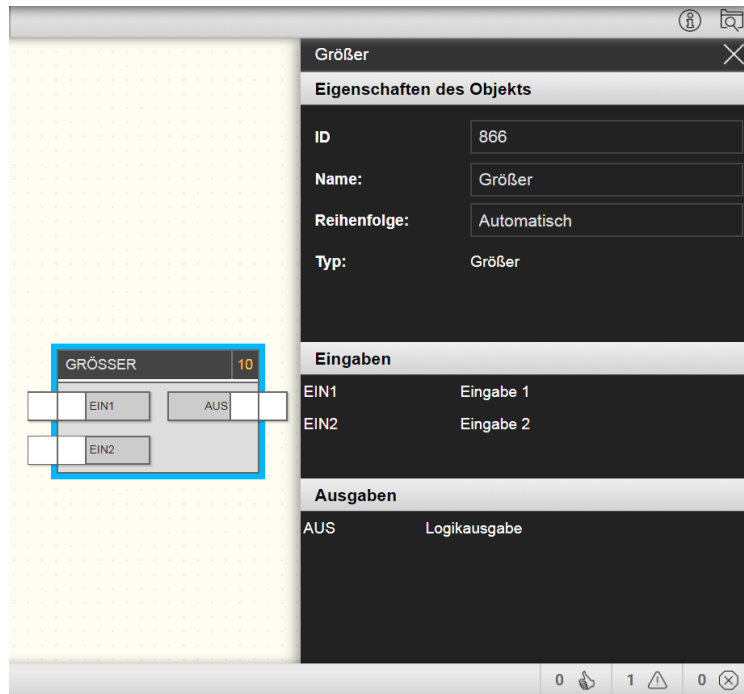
GRÖSSER 10

EIN1

AUS

EIN2

Größer

Eigenschaften des Objekts

ID 866

Name: Größer

Reihenfolge: Automatisch

Typ: Größer

Eingaben

EIN1 Eingabe 1

EIN2 Eingabe 2

Ausgaben

AUS Logikausgabe

0 1 0